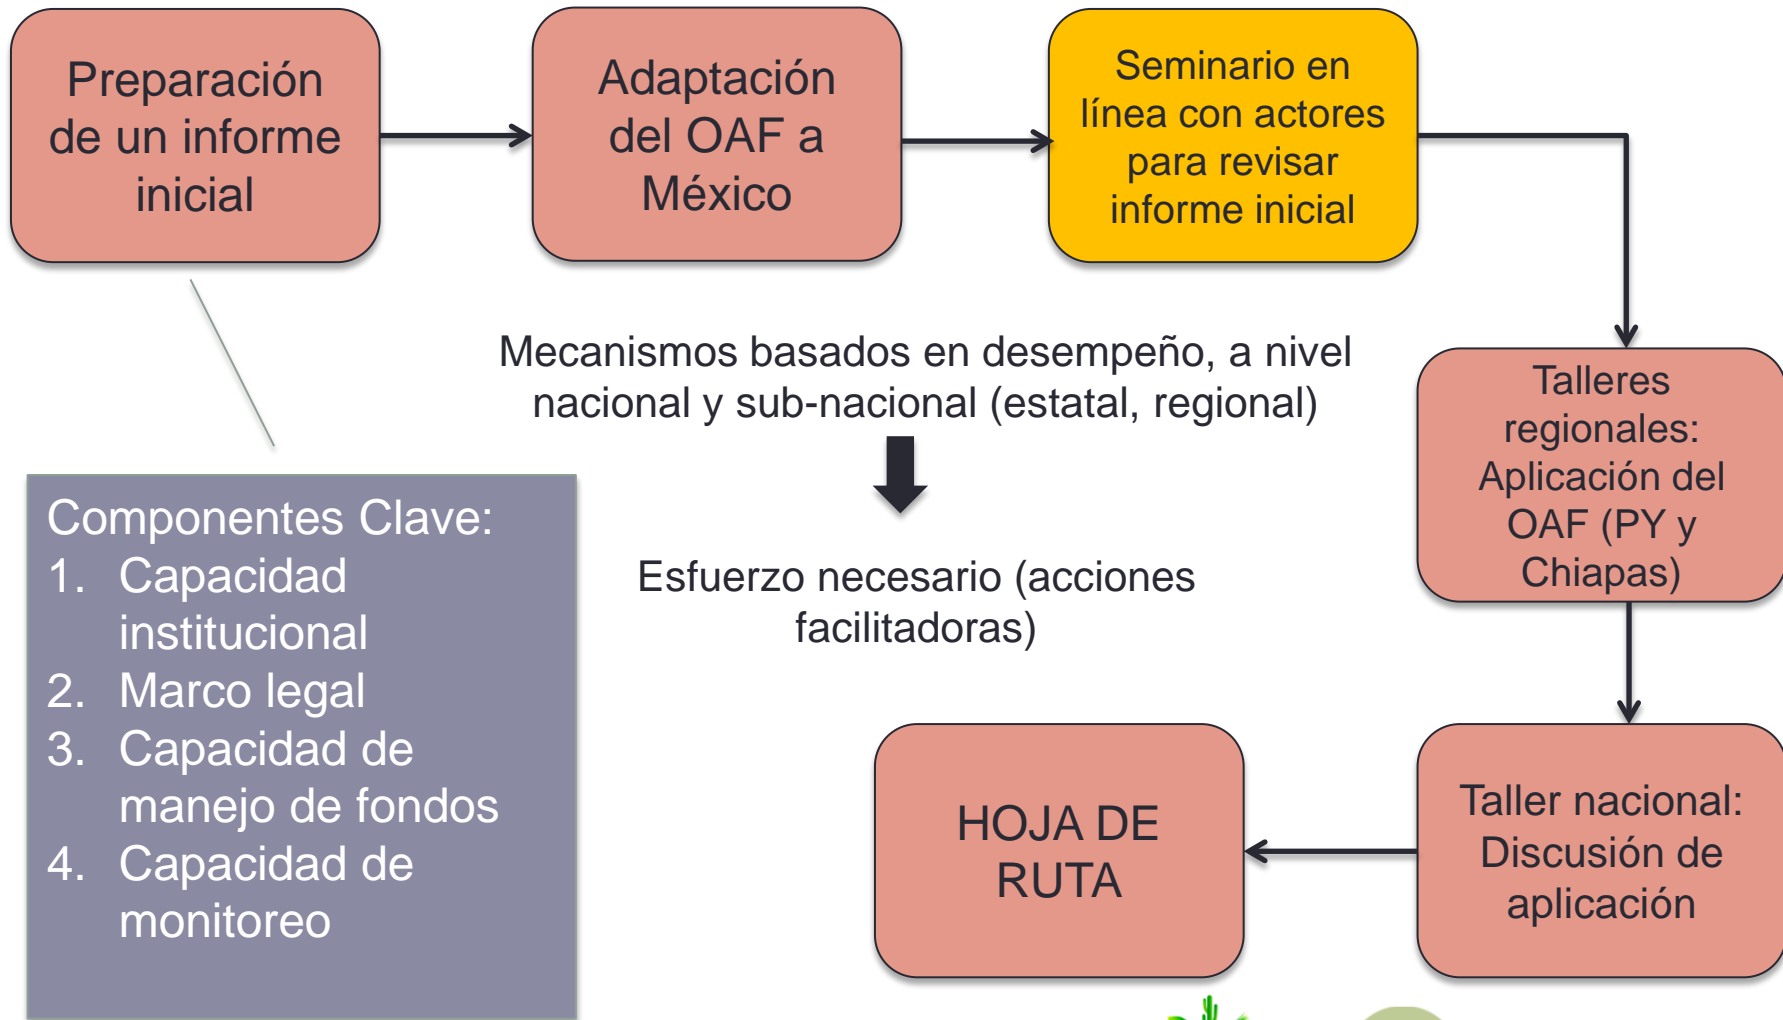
Preparación de un informe inicial

Adaptación del OAF a México

Seminario en línea con actores para revisar informe inicial

Talleres regionales: Aplicación del OAF (PY y Chiapas)

Taller nacional: Discusión de aplicación

HOJA DE RUTA

Mecanismos basados en desempeño, a nivel nacional y sub-nacional (estatal, regional)

Esfuerzo necesario (acciones facilitadoras)

Componentes Clave:
1. Capacidad institucional
2. Marco legal
3. Capacidad de manejo de fondos
4. Capacidad de monitoreo